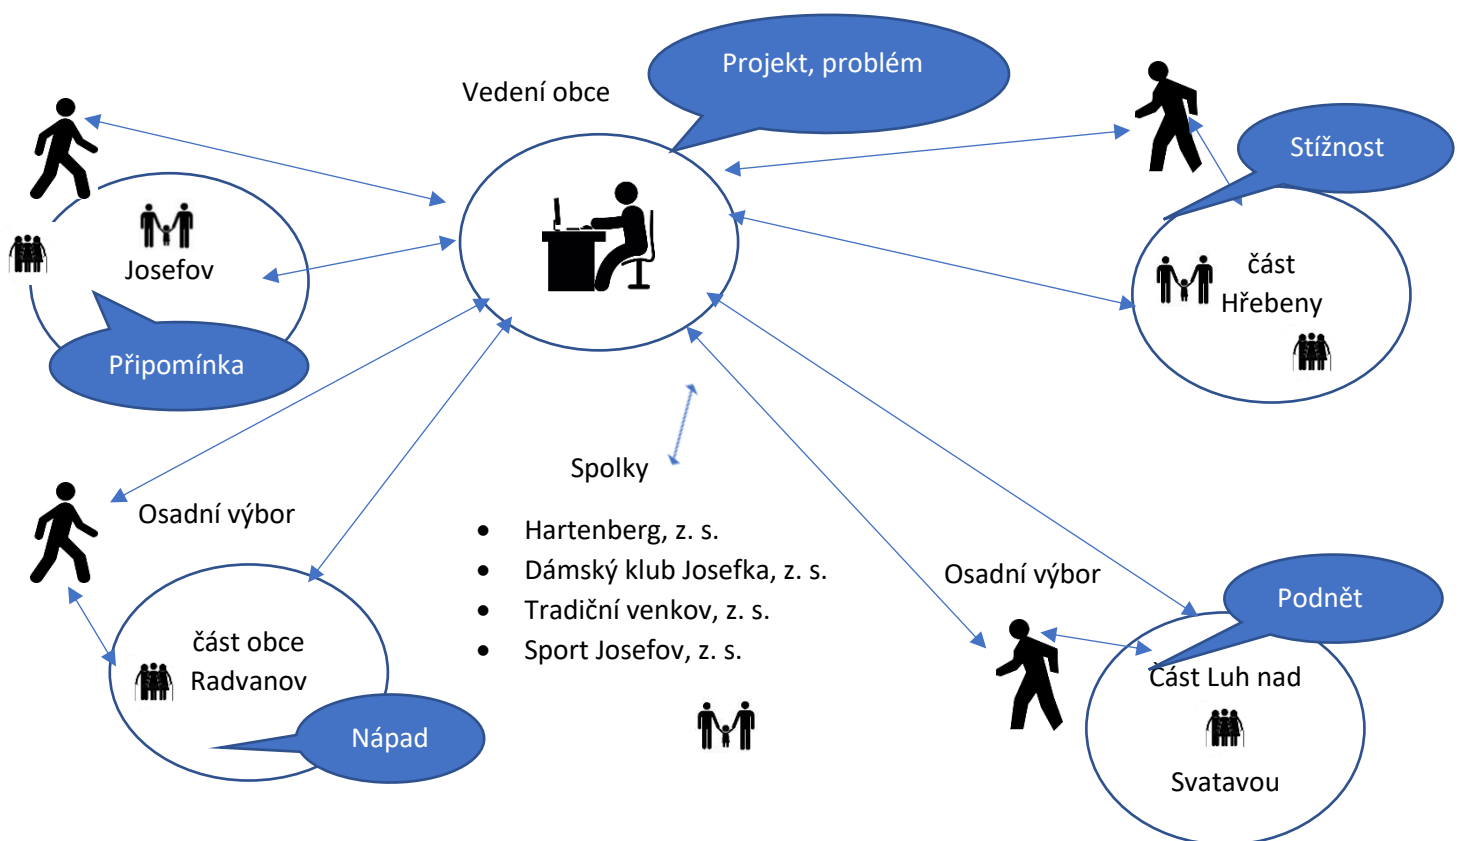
Projekt, problém

Vedení obce

Stížnost

Josefov

Připomínka

část Hřebeny

Spolky

- Hartenberg, z. s.
- Dámský klub Josefka, z. s.
- Tradiční venkov, z. s.
- Sport Josefov, z. s.

Osadní výbor

část obce Radvanov

Nápad

Osadní výbor

Podnět

Část Luh nad Svatavou